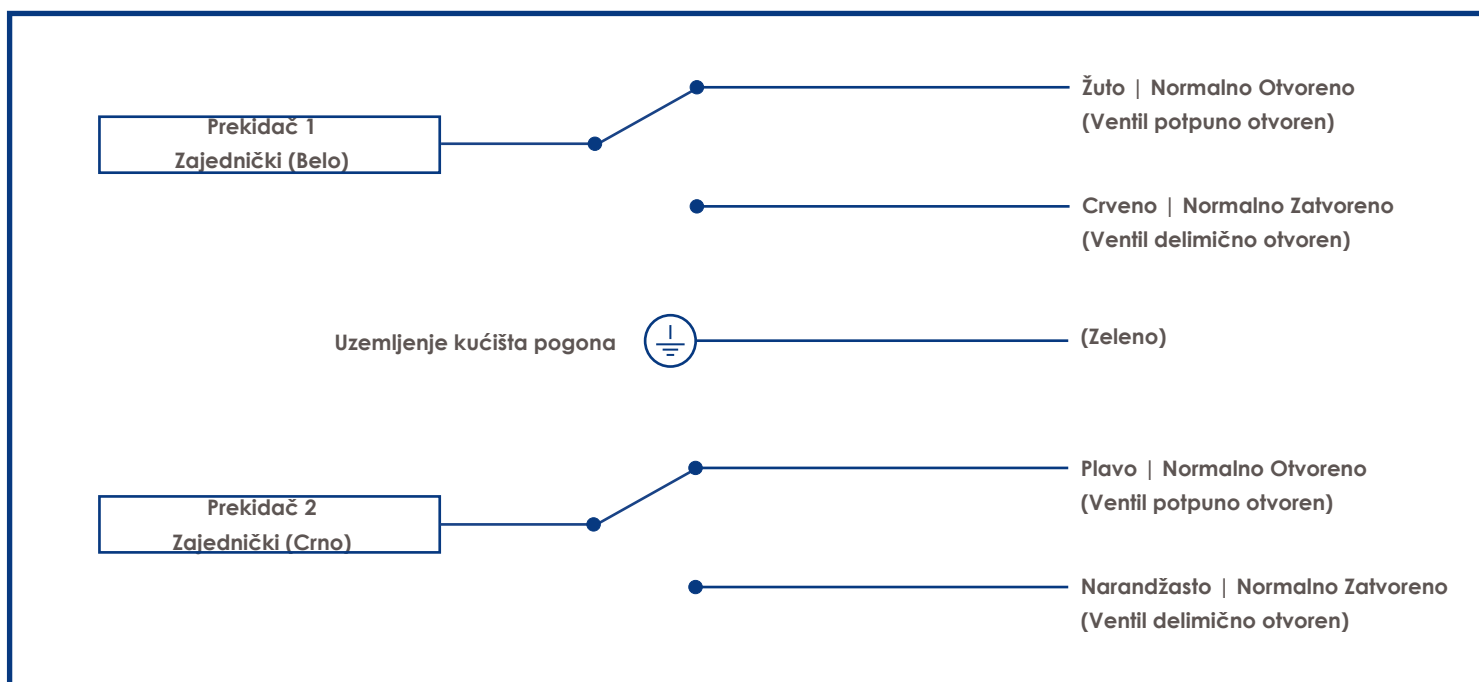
Prekidač 1
Zajednički (Belo)

Žuto | Normalno Otvoreno
(Ventil potpuno otvoren)

Crveno | Normalno Zatvoreno
(Ventil delimično otvoren)

Uzemljenje kućišta pogona

(Zeleno)

Prekidač 2
Zajednički (Crno)

Plavo | Normalno Otvoreno
(Ventil potpuno otvoren)

Narandžasto | Normalno Zatvoreno
(Ventil delimično otvoren)